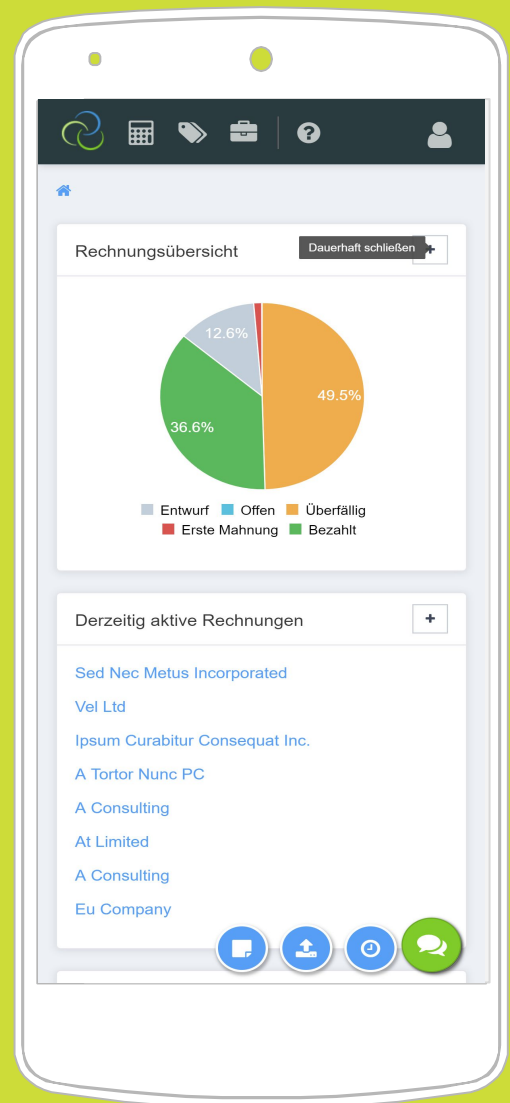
Rechnungsübersicht

Dauerhaft schließen

12.6%

49.5%

36.6%

Entwurf Offen Überfällig
Erste Mahnung Bezahlt

Derzeitig aktive Rechnungen

+

Sed Nec Metus Incorporated

Vel Ltd

Ipsum Curabitur Consequat Inc.

A Tortor Nunc PC

A Consulting

At Limited

A Consulting

Eu Company